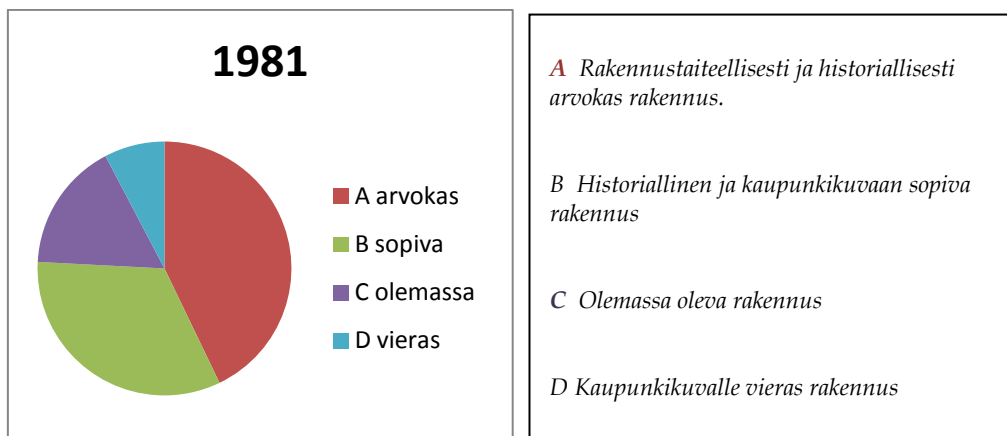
1981

A arvokas
B sopiva
C olemassa
D vieras

A Rakennustaiteellisesti ja historiallisesti arvokas rakennus.

B Historiallinen ja kaupunkikuvaan sopiva rakennus

C Olemassa oleva rakennus

D Kaupunkikuvalle vieras rakennus